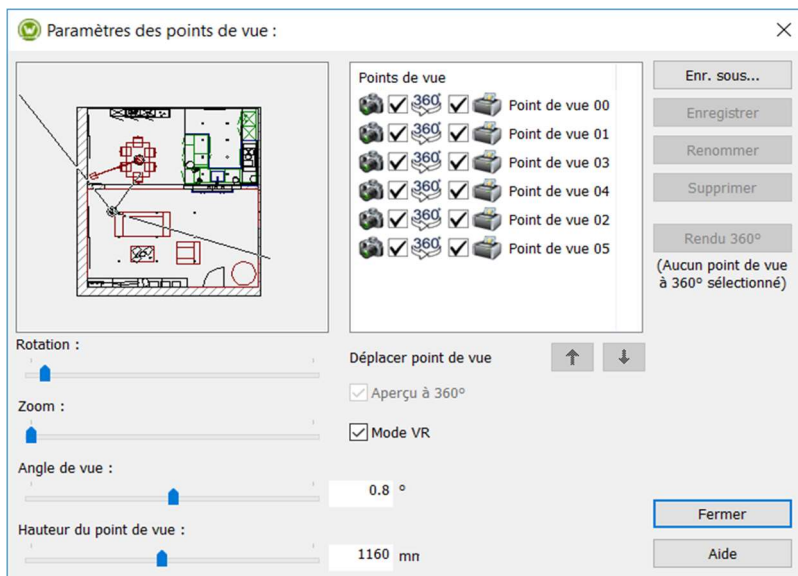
Paramètres des points de vue :

Points de vue

360 Point de vue 00
360 Point de vue 01
360 Point de vue 03
360 Point de vue 04
360 Point de vue 02
360 Point de vue 05

Enr. sous...
Enregistrer
Renommer
Supprimer
Rendu 360°
(Aucun point de vue à 360° sélectionné)

Rotation :
Zoom :
Angle de vue :
0.8 °
Hauteur du point de vue :
1160 mn

Déplacer point de vue
Aperçu à 360°
Mode VR

Fermer
Aide